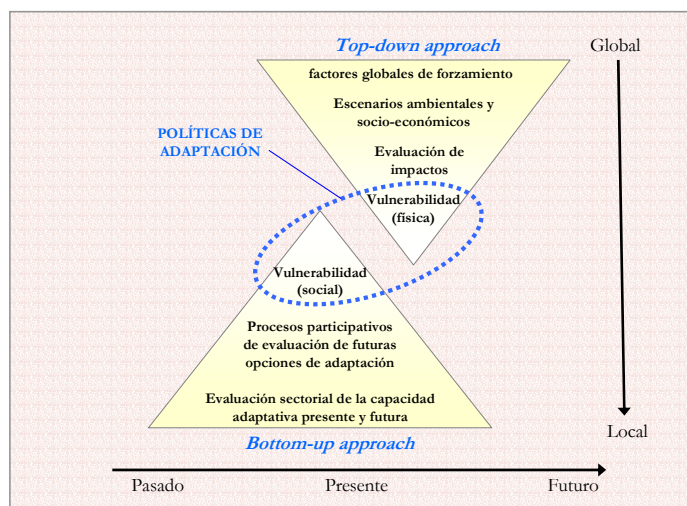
Top-down approach

Global

factores globales de forzamiento

Escenarios ambientales y socio-económicos

Evaluación de impactos

POLÍTICAS DE ADAPTACIÓN

Vulnerabilidad (física)

Vulnerabilidad (social)

Procesos participativos de evaluación de futuras opciones de adaptación

Evaluación sectorial de la capacidad adaptativa presente y futura

Bottom-up approach

Local

Pasado

Presente

Futuro